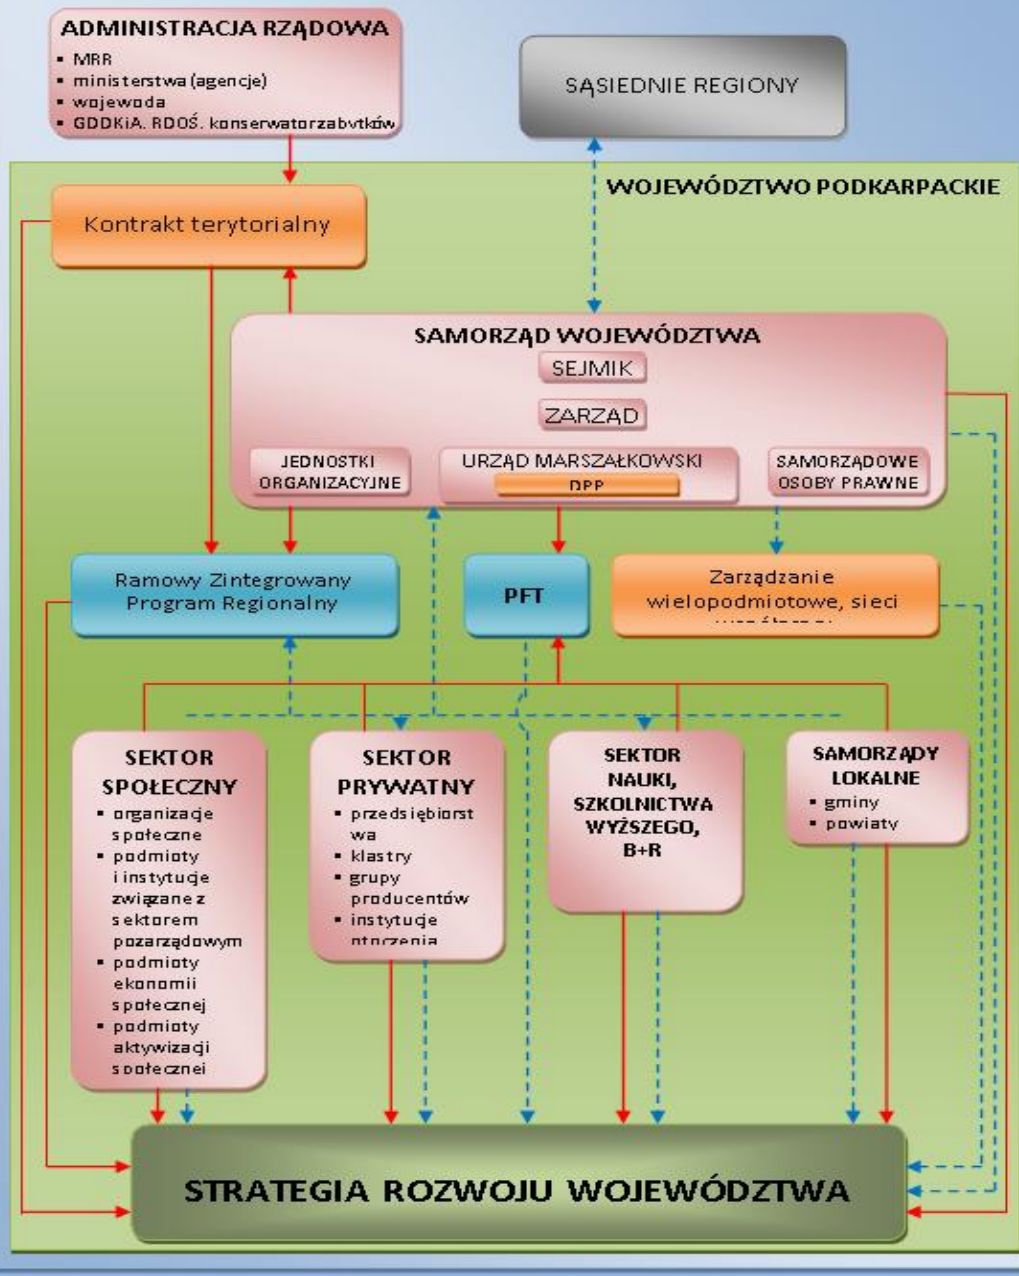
ADMINISTRACJA RZĄDOWA
- MRR
- ministerstwa (agencje)
- wojewoda
- GDDKiA, RDOŚ, konserwator zabytków

SĄSIEDNIE REGIONY

WOJEWÓDZTWO PODKARPACKIE

Kontrakt terytorialny

SAMORZĄD WOJEWÓDZTWA
SEJMIK
ZARZĄD
JEDNOSTKI ORGANIZACYJNE
URZĄD MARSZAŁKOWSKI
DPP
SAMORZĄDOWE OSOBY PRAWNE

Ramowy Zintegrowany Program Regionalny

PFT

Zarządzanie wielopodmiotowe, sieci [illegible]

SEKTOR SPOŁECZNY
- organizacje społeczne
- podmioty i instytucje związane z sektorem pozarządowym
- podmioty ekonomii społecznej
- podmioty aktywizacji społecznej

SEKTOR PRYWATNY
- przedsiębiorstwa
- klastry
- grupy producentów
- instytucje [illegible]

SEKTOR NAUKI, SZKOLNICTWA WYŻSZEGO, B+R

SAMORZĄDY LOKALNE
- gminy
- powiaty

STRATEGIA ROZWOJU WOJEWÓDZTWA